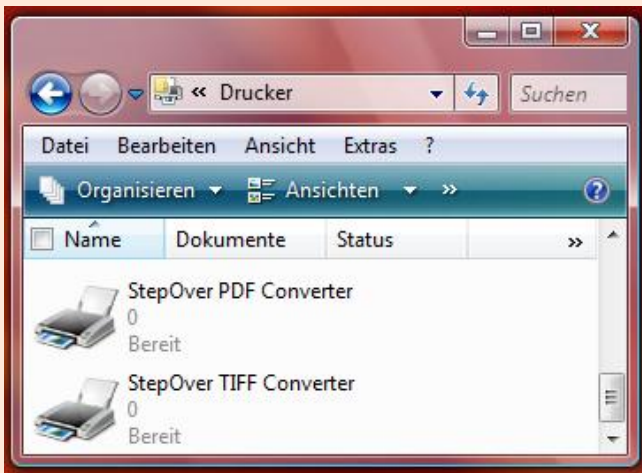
« Drucker

Suchen

Datei Bearbeiten Ansicht Extras ?

Organisieren ▾ Ansichten ▾ »

| Name | Dokumente | Status | » |
|---|---|---|---|

StepOver PDF Converter
0
Bereit

StepOver TIFF Converter
0
Bereit